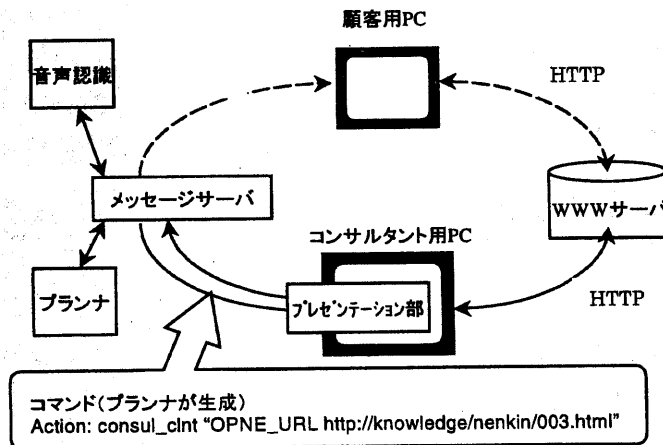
顧客用PC

音声認識

HTTP

メッセージサーバ

WWWサーバ

コンサルタント用PC

プランナ

プレゼンテーション部

HTTP

コマンド(プランナが生成)
Action: consul_clnt "OPNE_URL http://knowledge/nenkin/003.html"